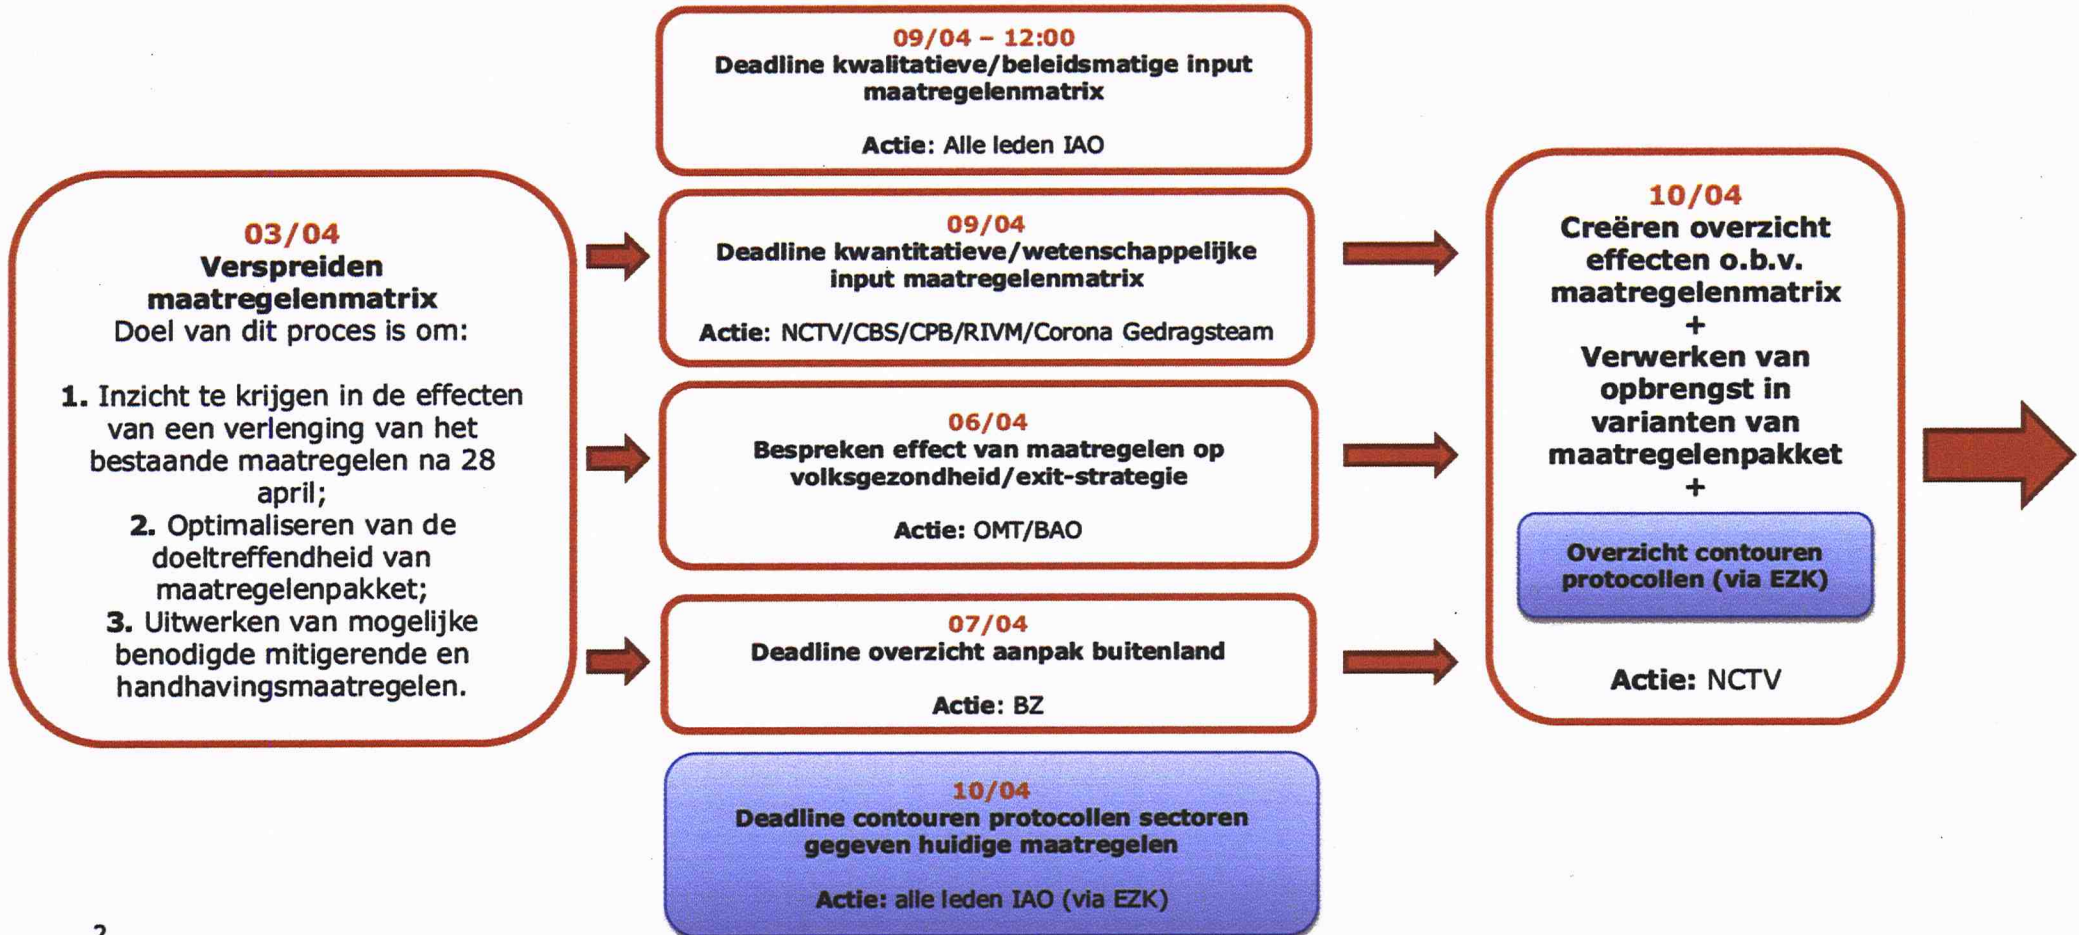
03/04
Verspreiden maatregelenmatrix
Doel van dit proces is om:

1. Inzicht te krijgen in de effecten van een verlenging van het bestaande maatregelen na 28 april;
2. Optimaliseren van de doeltreffendheid van maatregelenpakket;
3. Uitwerken van mogelijke benodigde mitigerende en handhavingsmaatregelen.

09/04 – 12:00
Deadline kwalitatieve/beleidsmatige input maatregelenmatrix

Actie: Alle leden IAO

09/04
Deadline kwantitatieve/wetenschappelijke input maatregelenmatrix

Actie: NCTV/CBS/CPB/RIVM/Corona Gedragsteam

06/04
Bespreken effect van maatregelen op volksgezondheid/exit-strategie

Actie: OMT/BAO

07/04
Deadline overzicht aanpak buitenland

Actie: BZ

10/04
Deadline contouren protocollen sectoren gegeven huidige maatregelen

Actie: alle leden IAO (via EZK)

10/04
Creëren overzicht effecten o.b.v. maatregelenmatrix
+
Verwerken van opbrengst in varianten van maatregelenpakket
+
Overzicht contouren protocollen (via EZK)

Actie: NCTV

2